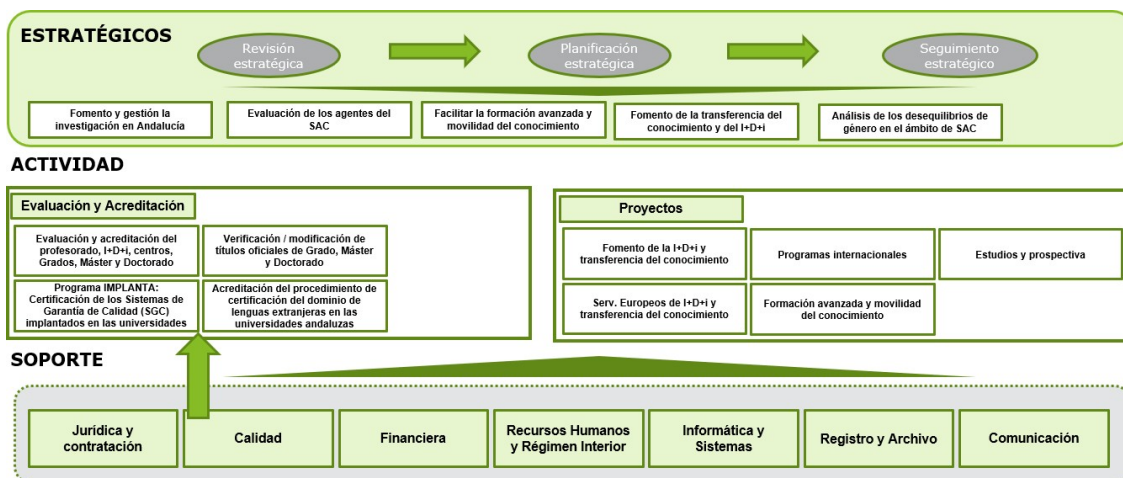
ESTRATÉGICOS

Revisión estratégica

Planificación estratégica

Seguimiento estratégico

Fomento y gestión la investigación en Andalucía

Evaluación de los agentes del SAC

Facilitar la formación avanzada y movilidad del conocimiento

Fomento de la transferencia del conocimiento y del I+D+i

Análisis de los desequilibrios de género en el ámbito de SAC

ACTIVIDAD

Evaluación y Acreditación

Evaluación y acreditación del profesorado, I+D+i, centros, Grados, Máster y Doctorado

Verificación / modificación de títulos oficiales de Grado, Máster y Doctorado

Programa IMPLANTA: Certificación de los Sistemas de Garantía de Calidad (SGC) implantados en las universidades

Acreditación del procedimiento de certificación del dominio de lenguas extranjeras en las universidades andaluzas

Proyectos

Fomento de la I+D+i y transferencia del conocimiento

Programas internacionales

Estudios y prospectiva

Serv. Europeos de I+D+i y transferencia del conocimiento

Formación avanzada y movilidad del conocimiento

SOPORTE

Jurídica y contratación

Calidad

Financiera

Recursos Humanos y Régimen Interior

Informática y Sistemas

Registro y Archivo

Comunicación